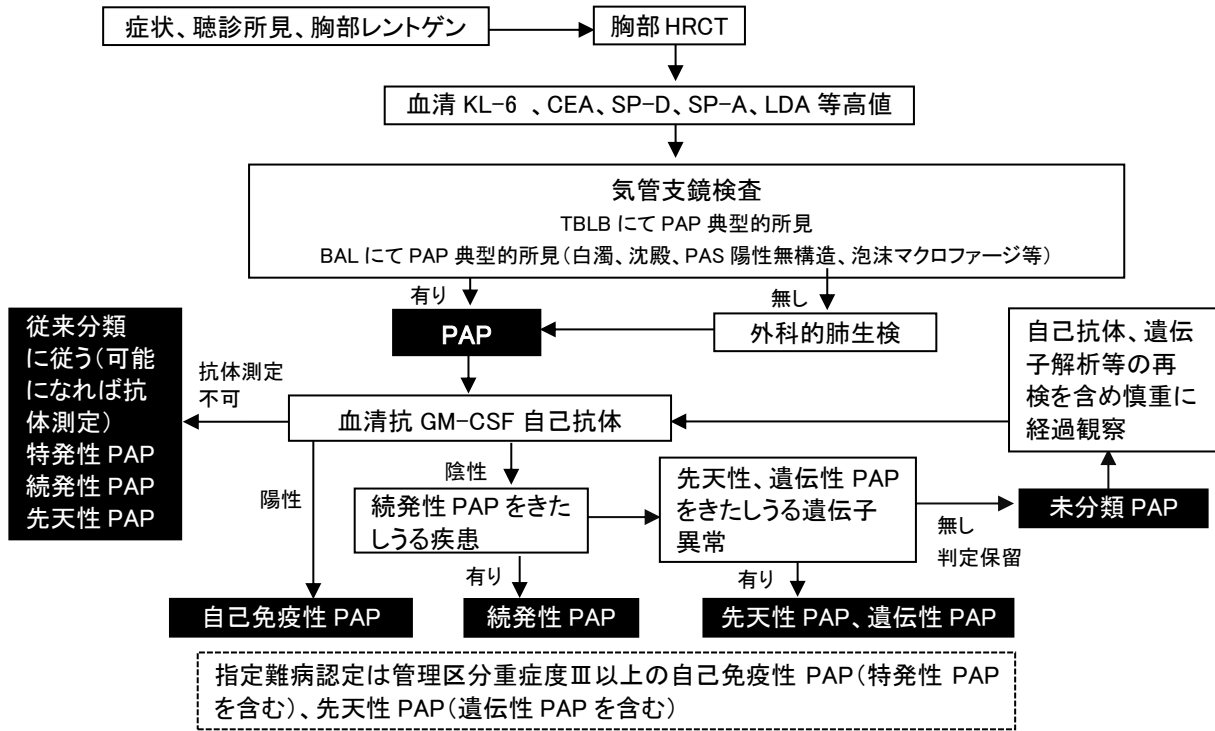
症状、聴診所見、胸部レントゲン

胸部 HRCT

血清 KL-6 、CEA、SP-D、SP-A、LDA 等高値

気管支鏡検査
TBLB にて PAP 典型的所見
BAL にて PAP 典型的所見(白濁、沈殿、PAS 陽性無構造、泡沫マクロファージ等)

有り

無し

従来分類に従う(可能になれば抗体測定)
特発性 PAP
続発性 PAP
先天性 PAP

PAP

外科的肺生検

自己抗体、遺伝子解析等の再検を含め慎重に経過観察

抗体測定不可

血清抗 GM-CSF 自己抗体

陰性

陽性

続発性 PAP をきたしうる疾患

先天性、遺伝性 PAP をきたしうる遺伝子異常

無し
判定保留

未分類 PAP

有り

有り

自己免疫性 PAP

続発性 PAP

先天性 PAP、遺伝性 PAP

指定難病認定は管理区分重症度Ⅲ以上の自己免疫性 PAP(特発性 PAP を含む)、先天性 PAP(遺伝性 PAP を含む)